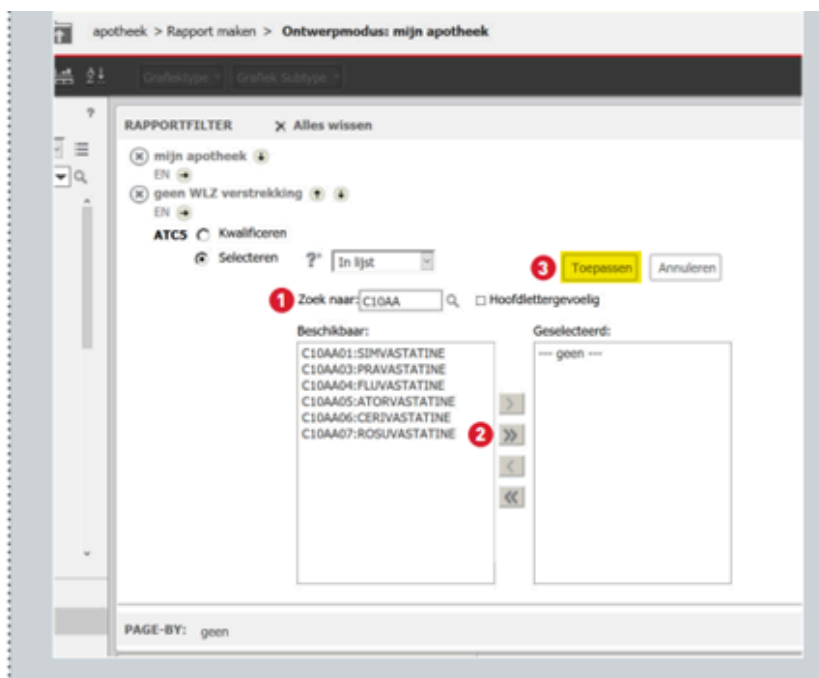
apotheek > Rapport maken > **Ontwerpmodus: mijn apotheek**

Grafiektype Grafiek Subtype

?

RAPPORTFILTER ✕ Alles wissen

mijn apotheek

EN

geen WLZ verstrekking

EN

ATC5 Kwalificeren

Selecteren ? In lijst

3 Toepassen Annuleren

1 Zoek naar: C10AA Hoofdlettergevoelig

Beschikbaar:

C10AA01:SIMVASTATINE
C10AA03:PRAVASTATINE
C10AA04:FLUVASTATINE
C10AA05:ATORVASTATINE
C10AA06:CERIVASTATINE
C10AA07:ROSUVASTATINE

2

Geselecteerd:

--- geen ---

PAGE-BY: geen